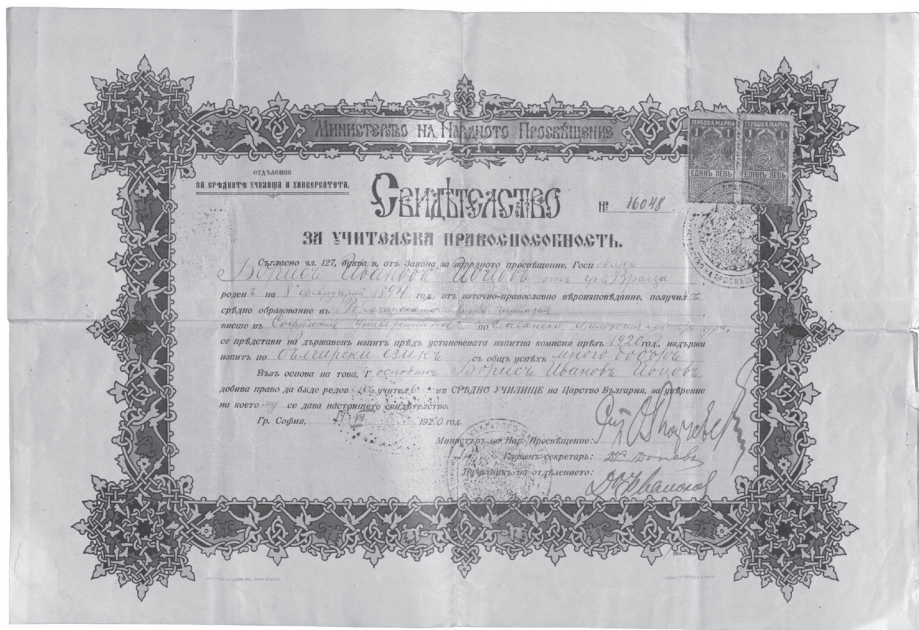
Министерство на Народното Просвещение

отдѣление
за срѣднитѣ училища и университета.

ГЕРБОВА МАРКА 1 ЕДИНЪ ЛЕВЪ

ГЕРБОВА МАРКА 1 ЕДИНЪ ЛЕВЪ

Свидѣтелство № 16048

за учителска правоспособность.

Съгласно чл. 127, буква в, отъ Закона за народното просвещение, Госп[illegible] Борисъ Ивановъ Цоцовъ отъ гр. Враца роденъ на 8 февруарий 1894 год. отъ източно-православно вѣроизповѣдание, получилъ срѣдно образование въ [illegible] гимназия висше въ Софийския Университетъ по Славянска филология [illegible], се прѣдстави на държавенъ изпитъ прѣдъ установената изпитна комисия прѣзъ 1920 год. и издържа изпитъ по Български езикъ съ общъ успѣхъ много добъръ

Въз основа на това, г. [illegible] Борисъ Ивановъ Цоцовъ добива право да бѫде редовенъ учитель въ СРѢДНО УЧИЛИЩЕ въ Царство България, за увѣрение на което му се дава настоящето свидѣтелство.

Гр. София, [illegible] 1920 год.

Министъръ на Нар. Просвещение: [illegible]

Главенъ секретаръ: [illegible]

Началникъ на отдѣлението: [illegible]